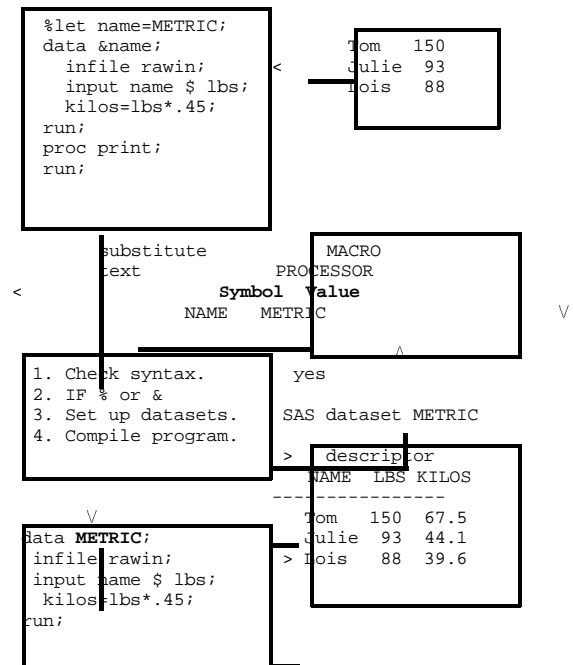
%let name=METRIC;
data &name;
infile rawin;
input name $ lbs;
kilos=lbs*.45;
run;
proc print;
run;

<

Tom 150
Julie 93
Lois 88

substitute text

MACRO PROCESSOR

<

**Symbol Value**
NAME METRIC

V

^

1. Check syntax.
2. IF % or &
3. Set up datasets.
4. Compile program.

yes

SAS dataset METRIC

> descriptor

| NAME | LBS | KILOS |
|---|---|---|
| Tom | 150 | 67.5 |
| Julie | 93 | 44.1 |
| Lois | 88 | 39.6 |

V

data **METRIC**;
infile rawin;
input name $ lbs;
kilos=lbs*.45;
run;

>